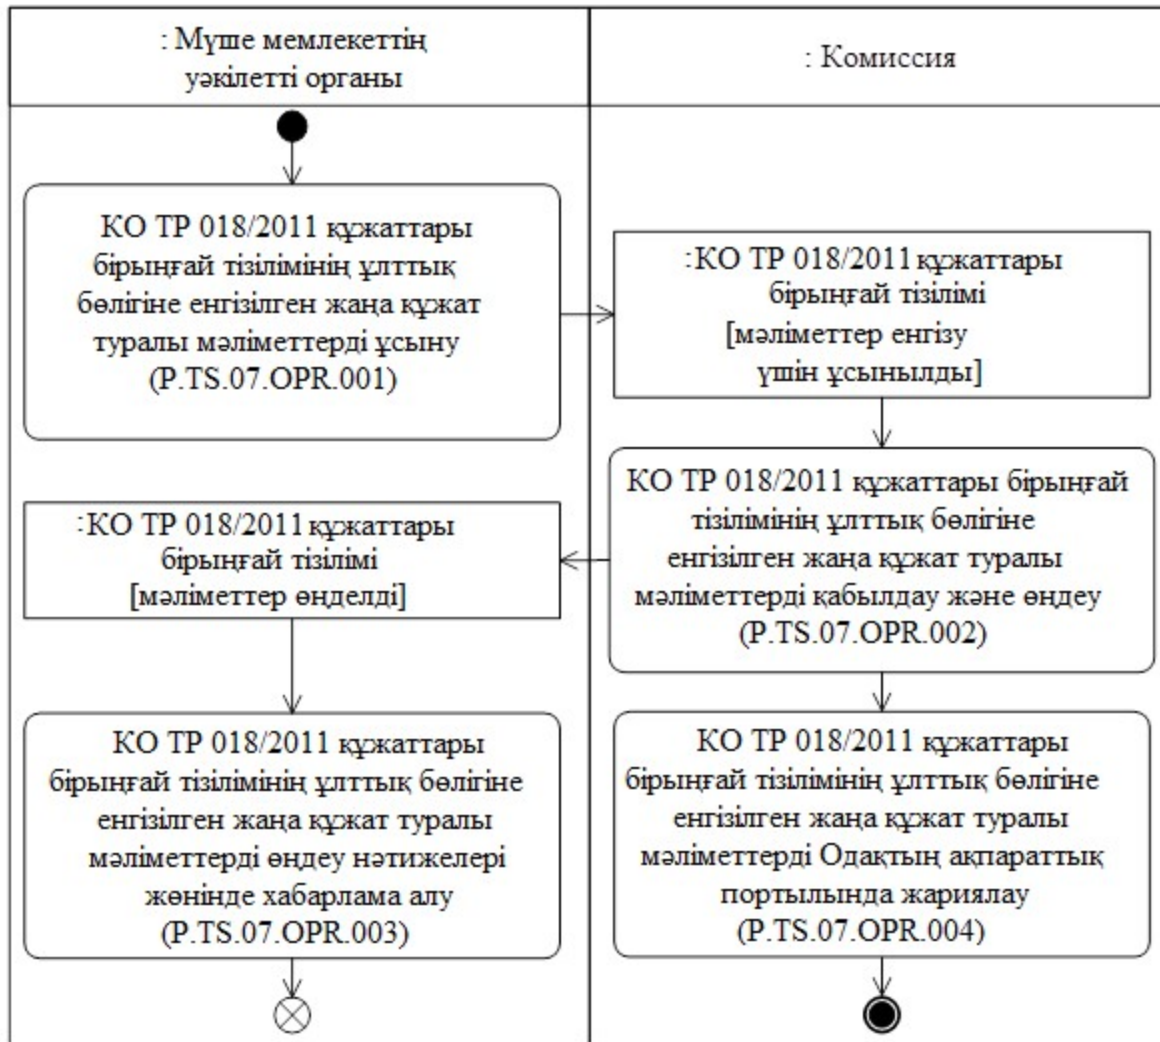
: Мүше мемлекеттің уәкілетті органы

: Комиссия

КО ТР 018/2011 құжаттары бірыңғай тізілімінің ұлттық бөлігіне енгізілген жаңа құжат туралы мәліметтерді ұсыну (P.TS.07.OPR.001)

:КО ТР 018/2011 құжаттары бірыңғай тізілімі [мәліметтер енгізу үшін ұсынылды]

КО ТР 018/2011 құжаттары бірыңғай тізілімінің ұлттық бөлігіне енгізілген жаңа құжат туралы мәліметтерді қабылдау және өңдеу (P.TS.07.OPR.002)

:КО ТР 018/2011 құжаттары бірыңғай тізілімі [мәліметтер өңделді]

КО ТР 018/2011 құжаттары бірыңғай тізілімінің ұлттық бөлігіне енгізілген жаңа құжат туралы мәліметтерді өңдеу нәтижелері жөнінде хабарлама алу (P.TS.07.OPR.003)

КО ТР 018/2011 құжаттары бірыңғай тізілімінің ұлттық бөлігіне енгізілген жаңа құжат туралы мәліметтерді Одақтың ақпараттық порталында жариялау (P.TS.07.OPR.004)